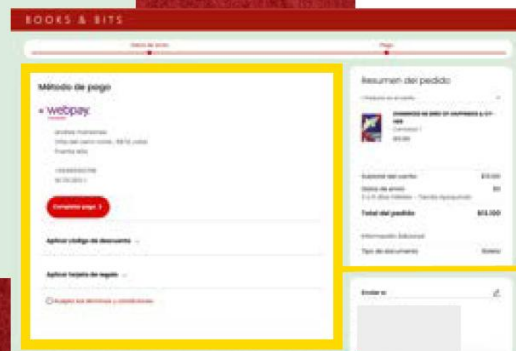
BOOKS & BITS

Datos de envío

Pago

Método de pago

webpay

Andrea Francisca
Villa del cerro norte, 5874, Lota
Fuerte ella

+56999999799
8/05/2011

Completar pago

Aplicar código de descuento

Aplicar tarjeta de regalo

Acepto los términos y condiciones

Resumen del pedido

Producto en el carrito

DIAMONDS IN ERIC ST HAPPINESS & CY VER
Cantidad: 1
$13.00

Subtotal del carrito $13.000

Gastos de envío $0
2 a 5 días hábiles - Tienda Apoquindo

Total del pedido $13.100

Información Adicional

Tipo de documento Boleta

Enviar a